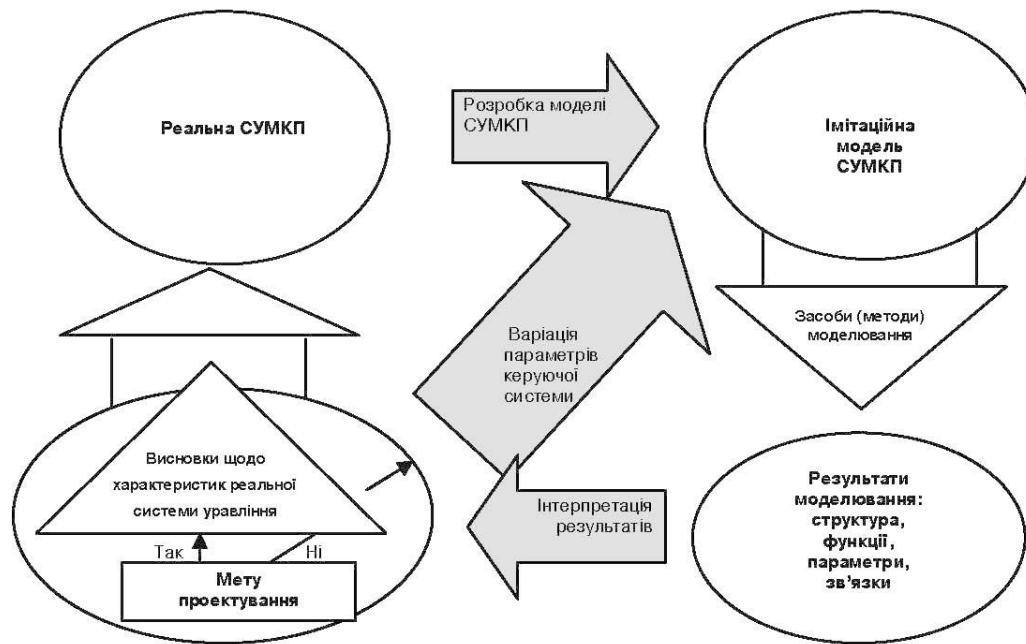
Реальна СУМКП

Розробка моделі СУМКП

Імітаційна модель СУМКП

Засоби (методи) моделювання

Варіація параметрів керуючої системи

Висновки щодо характеристик реальної системи уравління

Так

Ні

Мету проектування

Інтерпретація результатів

Результати моделювання: структура, функції, параметри, зв'язки